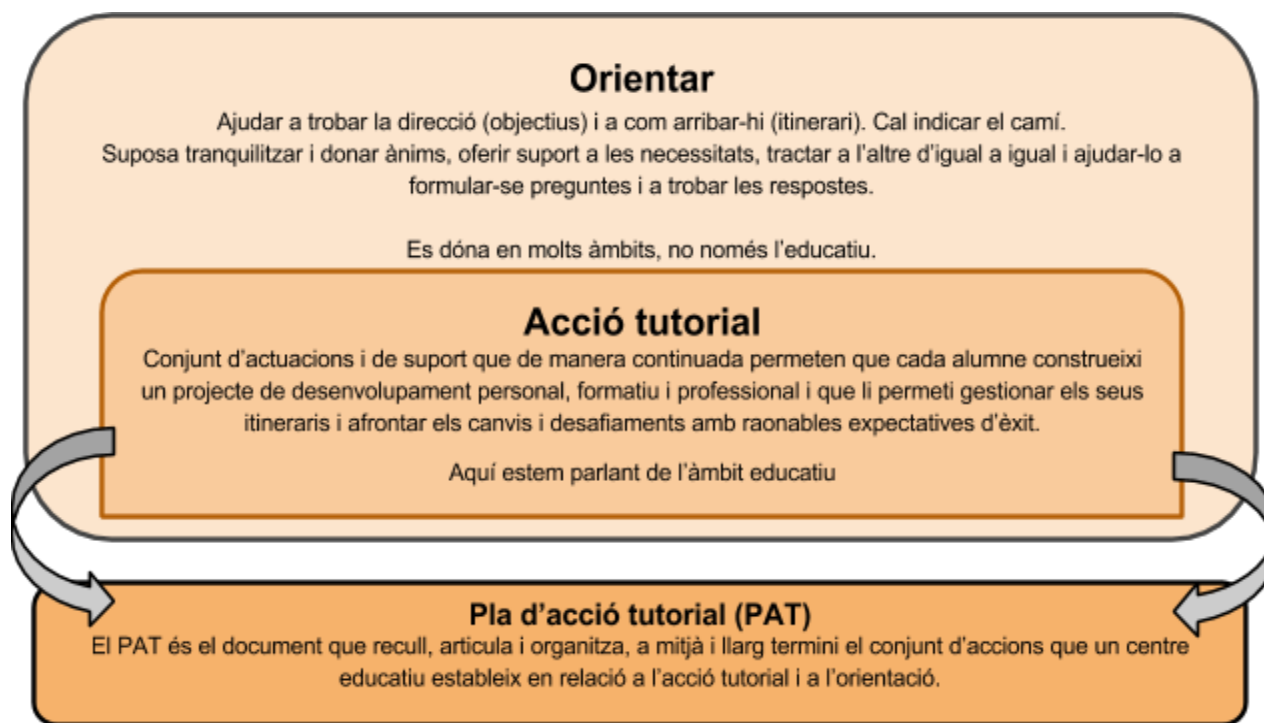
Orientar

Ajudar a trobar la direcció (objectius) i a com arribar-hi (itinerari). Cal indicar el camí. Suposa tranquilitzar i donar ànims, oferir suport a les necessitats, tractar a l'altre d'igual a igual i ajudar-lo a formular-se preguntes i a trobar les respostes.

Es dóna en molts àmbits, no només l'educatiu.

Acció tutorial

Conjunt d'actuacions i de suport que de manera continuada permeten que cada alumne construeixi un projecte de desenvolupament personal, formatiu i professional i que li permeti gestionar els seus itineraris i afrontar els canvis i desafiaments amb raonables expectatives d'èxit.

Aquí estem parlant de l'àmbit educatiu

Pla d'acció tutorial (PAT)

El PAT és el document que recull, articula i organitza, a mitjà i llarg termini el conjunt d'accions que un centre educatiu estableix en relació a l'acció tutorial i a l'orientació.